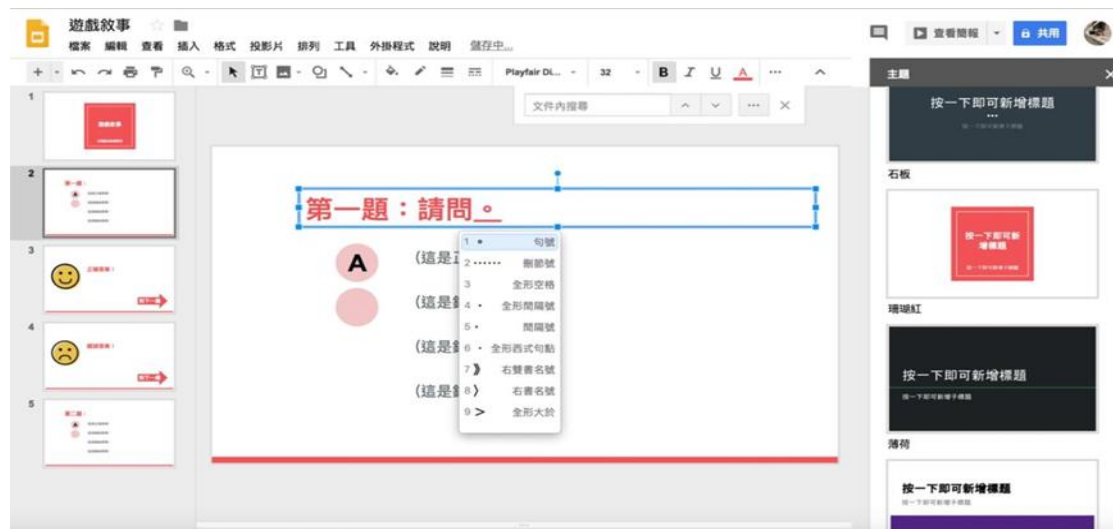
遊戲敘事
檔案 編輯 查看 插入 格式 投影片 排列 工具 外掛程式 說明 儲存中...

查看簡報 共用

Playfair Di... 32 B I U A

文件內搜尋

主題

1
遊戲敘事

2
第一題

3
正確答案！
下一題

4
錯誤答案！
下一題

5
第二題

第一題：請問。

A
(這是
(這是
(這是
(這是

| | | |
|---|---|---|
| 1 | • | 句號 |
| 2 | …… | 刪節號 |
| 3 | | 全形空格 |
| 4 | • | 全形間隔號 |
| 5 | • | 間隔號 |
| 6 | • | 全形西式句點 |
| 7 | 》 | 右雙書名號 |
| 8 | 〉 | 右書名號 |
| 9 | ＞ | 全形大於 |

按一下即可新增標題
石板

按一下即可新增標題
珊瑚紅

按一下即可新增標題
薄荷

按一下即可新增標題